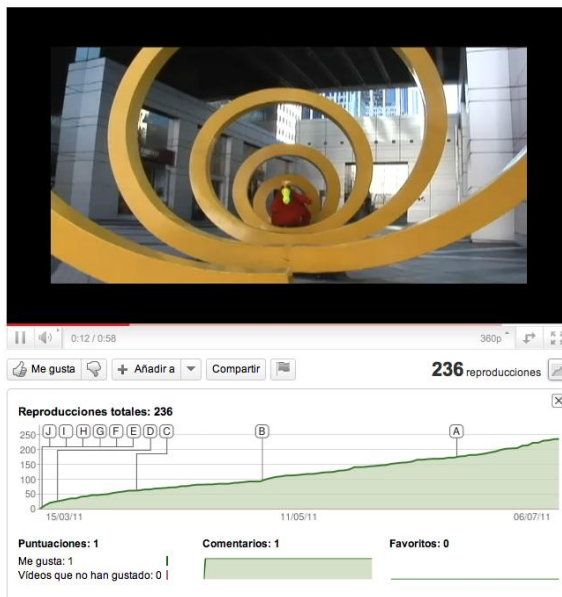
0:12 / 0:58
360p

Me gusta
Añadir a
Compartir
236 reproducciones

Reproducciones totales: 236
250
200
150
100
50
0
J I H G F E D C
B
A
15/03/11
11/05/11
06/07/11

Puntuaciones: 1
Me gusta: 1
Vídeos que no han gustado: 0
Comentarios: 1
Favoritos: 0